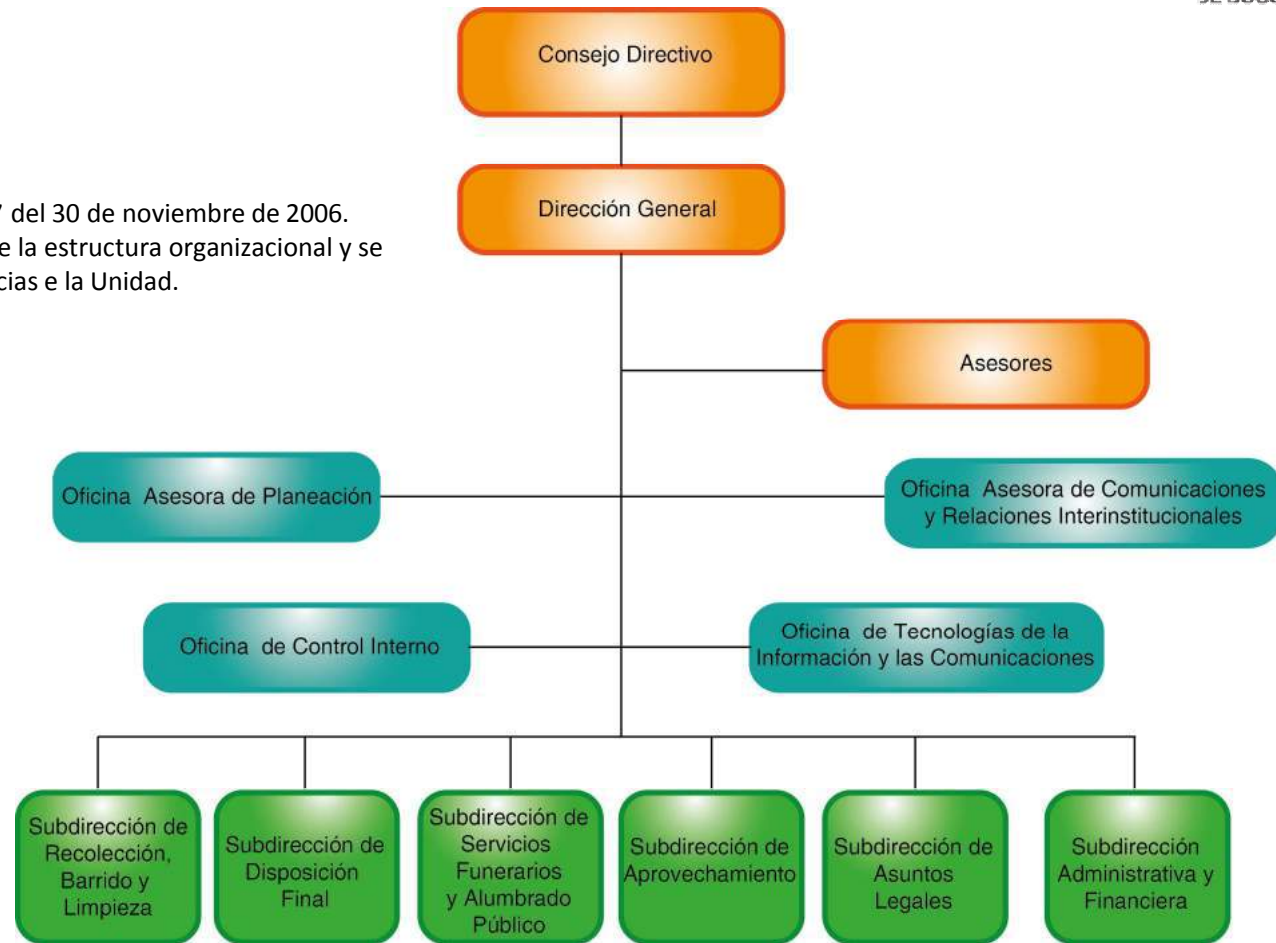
Consejo Directivo

7 del 30 de noviembre de 2006.
e la estructura organizacional y se
cias e la Unidad.

Dirección General

Asesores

Oficina Asesora de Planeación

Oficina Asesora de Comunicaciones y Relaciones Interinstitucionales

Oficina de Control Interno

Oficina de Tecnologías de la Información y las Comunicaciones

Subdirección de Recolección, Barrido y Limpieza

Subdirección de Disposición Final

Subdirección de Servicios Funerarios y Alumbrado Público

Subdirección de Aprovechamiento

Subdirección de Asuntos Legales

Subdirección Administrativa y Financiera